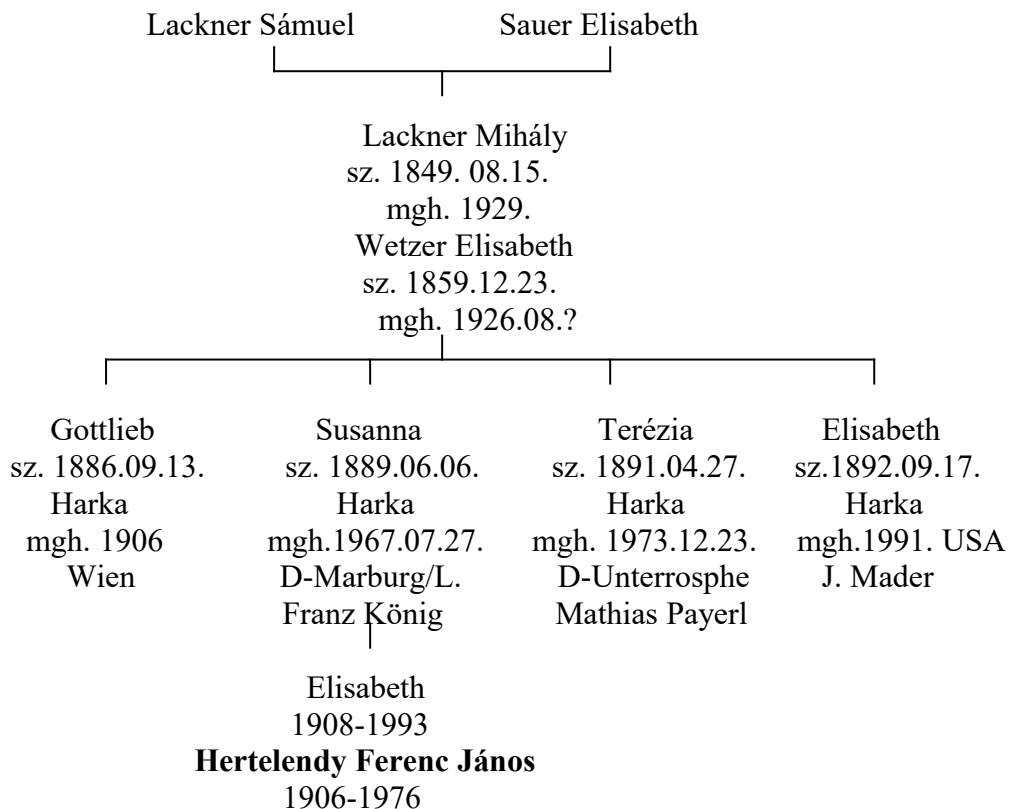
Lackner Sámuel Sauer Elisabeth

Lackner Mihály
sz. 1849. 08.15.
mgh. 1929.
Wetzer Elisabeth
sz. 1859.12.23.
mgh. 1926.08.?

Gottlieb
sz. 1886.09.13.
Harka
mgh. 1906
Wien

Susanna
sz. 1889.06.06.
Harka
mgh.1967.07.27.
D-Marburg/L.
Franz König

Terézia
sz. 1891.04.27.
Harka
mgh. 1973.12.23.
D-Unterrosphe
Mathias Payerl

Elisabeth
sz.1892.09.17.
Harka
mgh.1991. USA
J. Mader

Elisabeth
1908-1993
**Hertelendy Ferenc János**
1906-1976